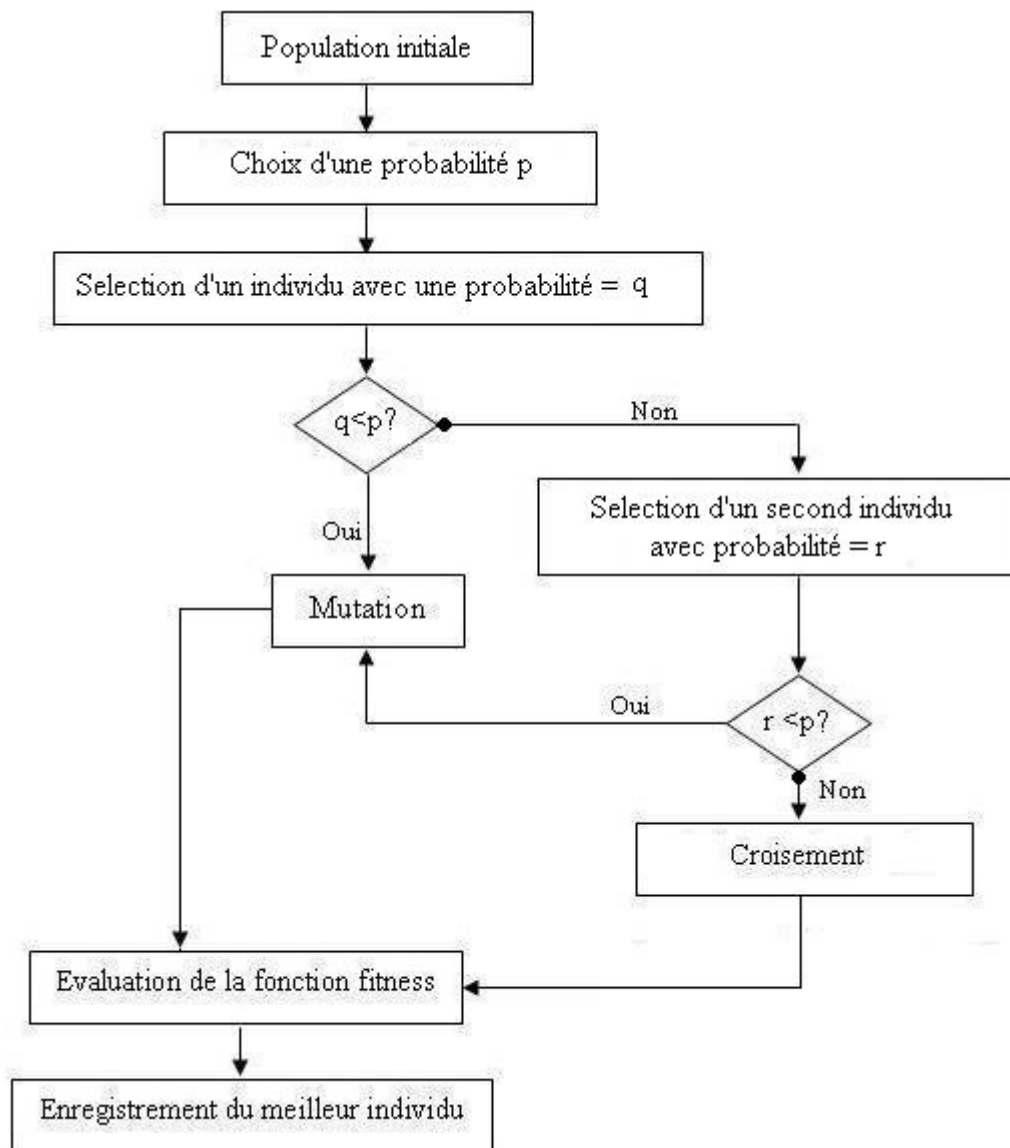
Population initiale

Choix d'une probabilité p

Selection d'un individu avec une probabilité = q

q<p?

Non

Selection d'un second individu avec probabilité = r

Oui

Mutation

Oui

r <p?

Non

Croisement

Evaluation de la fonction fitness

Enregistrement du meilleur individu